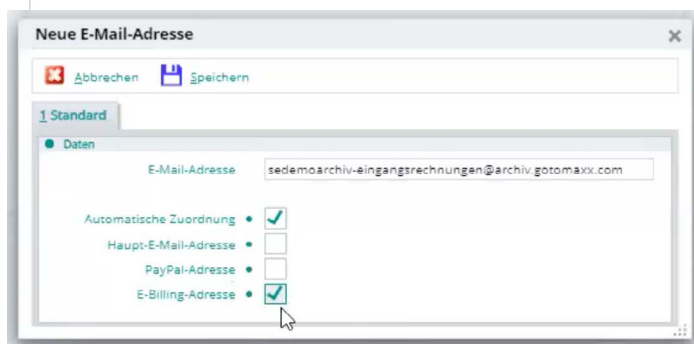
Neue E-Mail-Adresse

×

Abbrechen Speichern

1 Standard

Daten

E-Mail-Adresse sedemoarchiv-eingangsrechnungen@archiv.gotomaxx.com

Automatische Zuordnung ✓

Haupt-E-Mail-Adresse

PayPal-Adresse

E-Billing-Adresse ✓